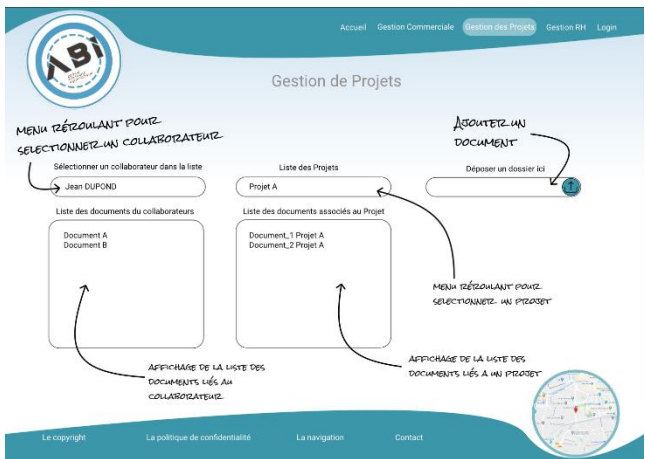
ABI

Accueil Gestion Commerciale Gestion des Projets Gestion RH Login

Gestion de Projets

MENU DÉROULANT POUR SELECTIONNER UN COLLABORATEUR

AJOUTER UN DOCUMENT

Sélectionner un collaborateur dans la liste

Jean DUPOND

Liste des Projets

Projet A

Déposer un dossier ici

Liste des documents du collaborateurs

Document A
Document B

Liste des documents associés au Projet

Document_1 Projet A
Document_2 Projet A

MENU DÉROULANT POUR SELECTIONNER UN PROJET

AFFICHAGE DE LA LISTE DES DOCUMENTS LIÉS AU COLLABORATEUR

AFFICHAGE DE LA LISTE DES DOCUMENTS LIÉS A UN PROJET

Le copyright La politique de confidentialité La navigation Contact